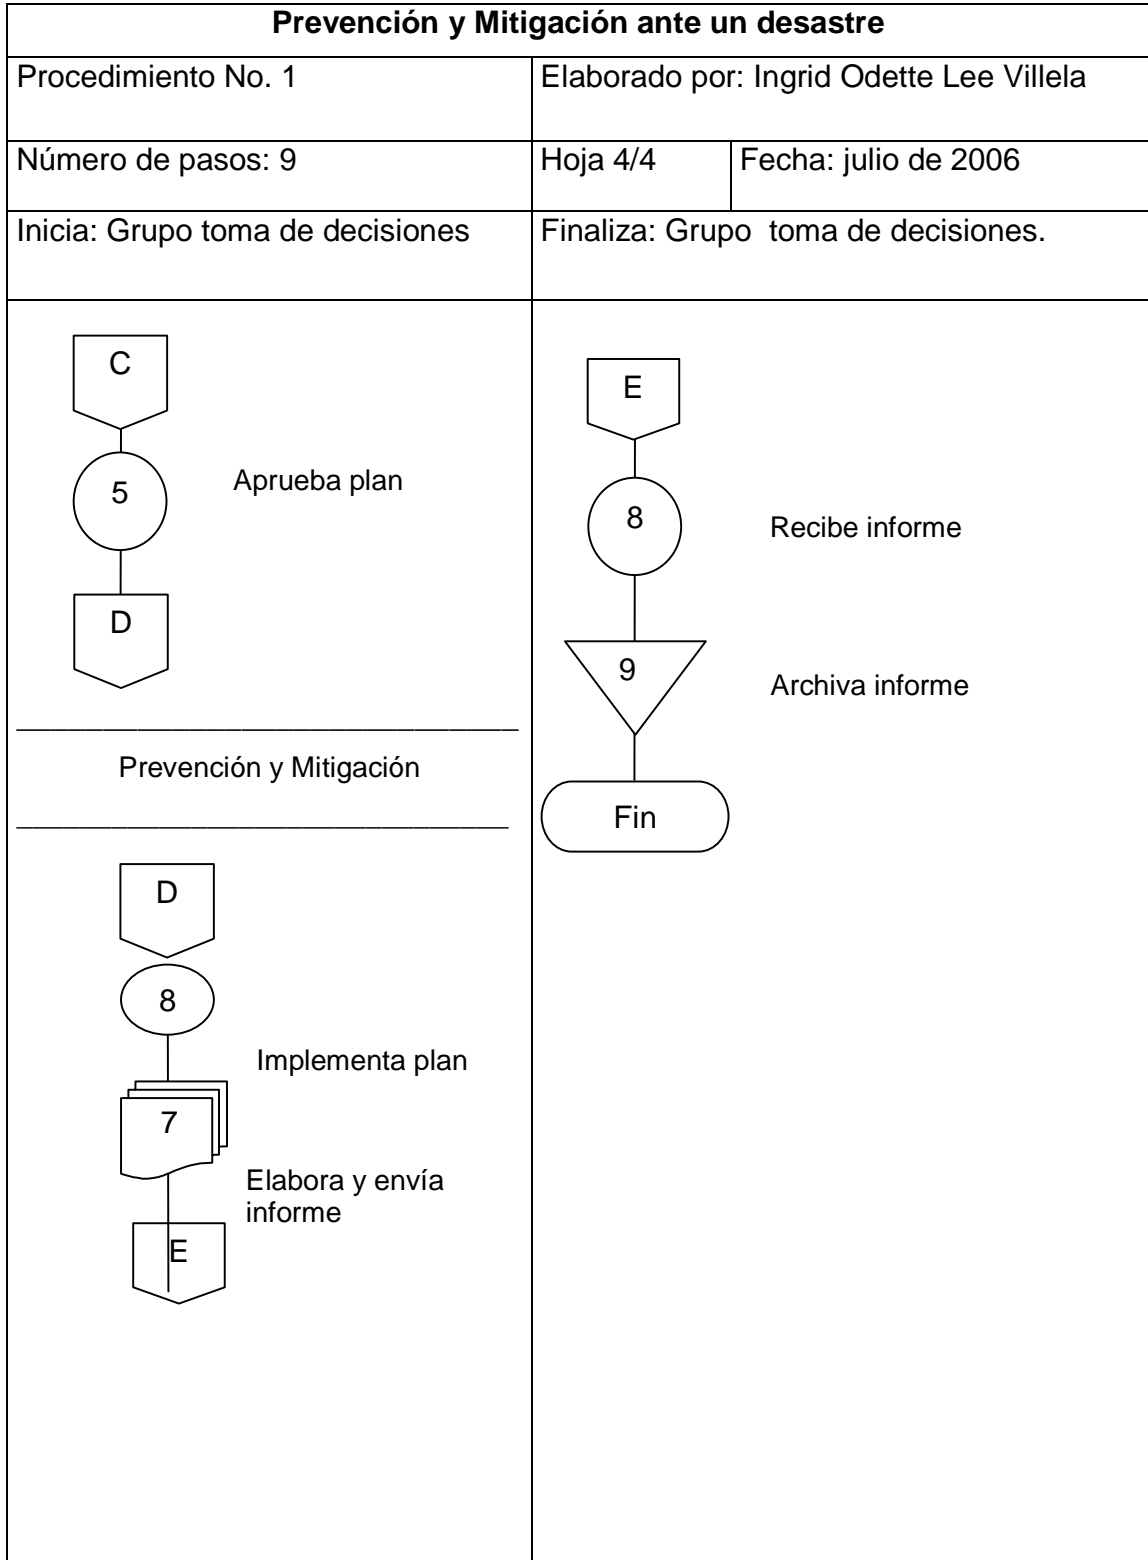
Prevención y Mitigación ante un desastre

| Procedimiento No. 1 | Elaborado por: Ingrid Odette Lee Villela | |
|---|---|---|
| Número de pasos: 9 | Hoja 4/4 | Fecha: julio de 2006 |
| Inicia: Grupo toma de decisiones | Finaliza: Grupo toma de decisiones. | |

C
5
Aprueba plan
D

Prevención y Mitigación

D
8
Implementa plan
7
Elabora y envía informe
E

E
8
Recibe informe
9
Archiva informe
Fin